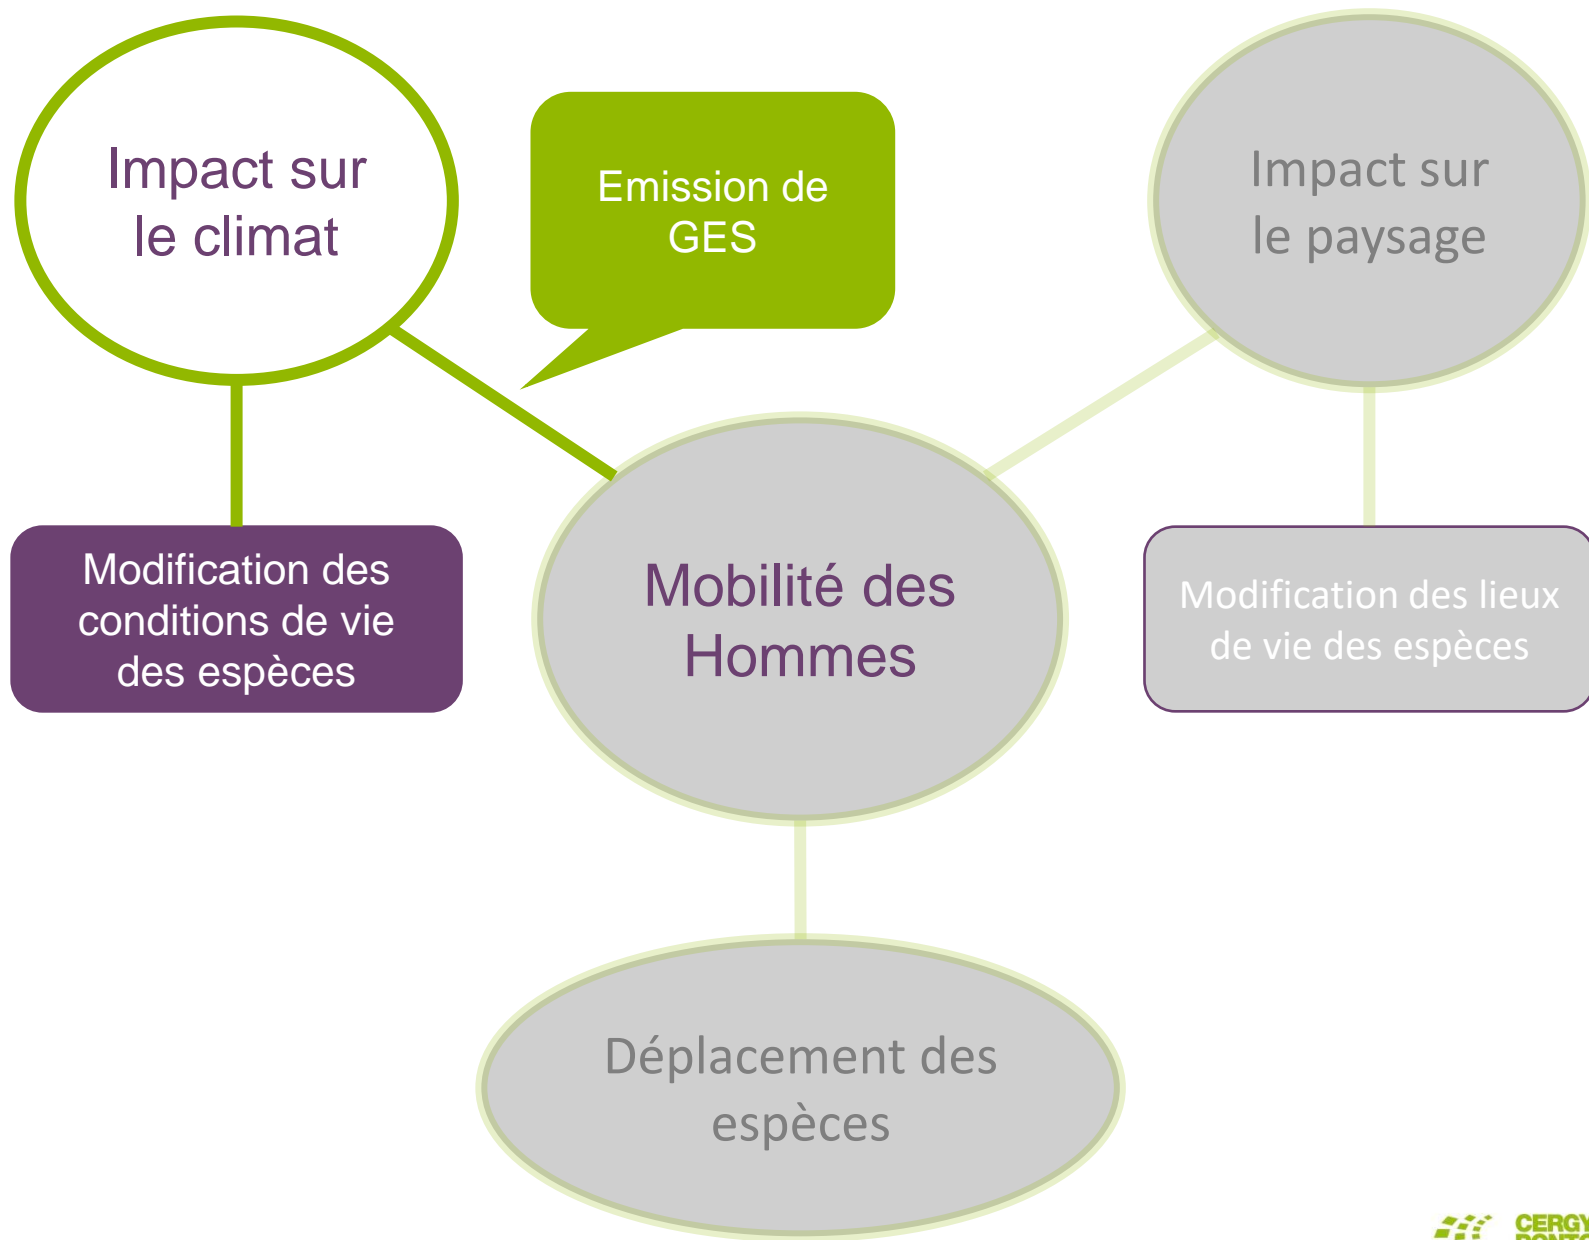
Impact sur le climat

Emission de GES

Impact sur le paysage

Modification des conditions de vie des espèces

Mobilité des Hommes

Modification des lieux de vie des espèces

Déplacement des espèces

CERGY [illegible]